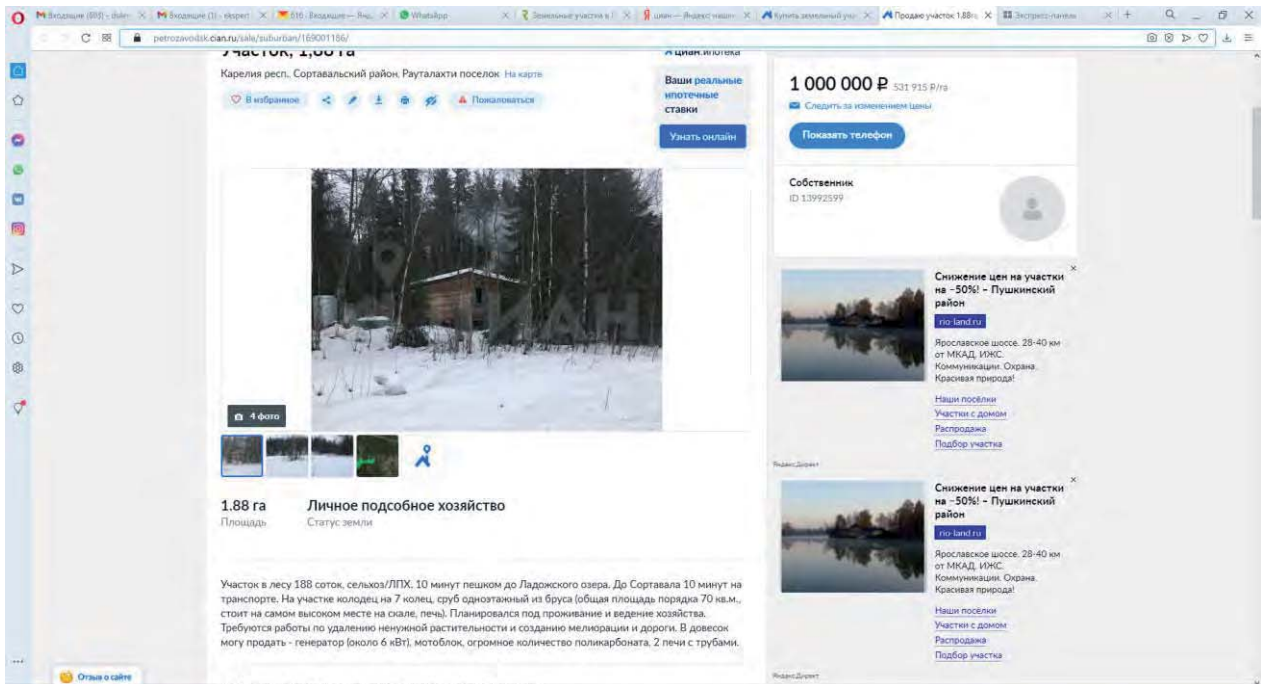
Входящие (893) - dialer | Входящие (1) - ekspert | 616 · Входящие — Янд | WhatsApp | Земельные участки в | циан — Яндекс нашл | Купить земельный уча | Продаю участок 1,88 га | Экспресс-панель

petrozavodsk.cian.ru/sale/suburban/169001186/

Участок, 1,88 га

Карелия респ., Сортавальский район, Рауталахти поселок На карте

В избранное

Пожаловаться

Циан.Ипотека

Ваши реальные ипотечные ставки

Узнать онлайн

ЦИАН

4 фото

1.88 га
Площадь

Личное подсобное хозяйство
Статус земли

Участок в лесу 188 соток, сельхоз/ЛПХ. 10 минут пешком до Ладожского озера. До Сортавала 10 минут на транспорте. На участке колодец на 7 колец, сруб одноэтажный из бруса (общая площадь порядка 70 кв.м., стоит на самом высоком месте на скале, печь). Планировался под проживание и ведение хозяйства. Требуются работы по удалению ненужной растительности и созданию мелиорации и дороги. В довесок могу продать - генератор (около 6 кВт), мотоблок, огромное количество поликарбоната, 2 печи с трубами.

Отзыв о сайте

1 000 000 ₽ 531 915 ₽/га

Следить за изменением цены

Показать телефон

Собственник
ID 13992599

Снижение цен на участки на ~50%! – Пушкинский район

rio-land.ru

Ярославское шоссе. 28-40 км от МКАД. ИЖС. Коммуникации. Охрана. Красивая природа!

Наши посёлки
Участки с домом
Распродажа
Подбор участка

Яндекс.Директ

Снижение цен на участки на ~50%! – Пушкинский район

rio-land.ru

Ярославское шоссе. 28-40 км от МКАД. ИЖС. Коммуникации. Охрана. Красивая природа!

Наши посёлки
Участки с домом
Распродажа
Подбор участка

Яндекс.Директ